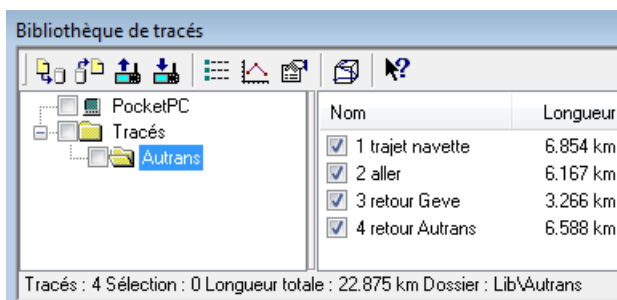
Bibliothèque de tracés

PocketPC
Tracés
Autrans

| Nom | Longueur |
|---|---|
| 1 trajet navette | 6.854 km |
| 2 aller | 6.167 km |
| 3 retour Geve | 3.266 km |
| 4 retour Autrans | 6.588 km |

Tracés : 4 Sélection : 0 Longueur totale : 22.875 km Dossier : Lib\Autrans